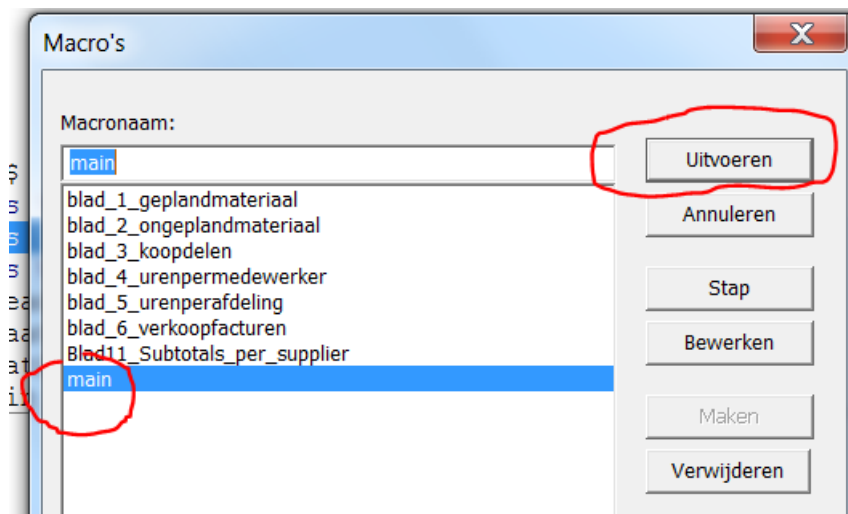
Macro's

X

Macronaam:

main

blad_1_geplandmateriaal
blad_2_ongeplandmateriaal
blad_3_koopdelen
blad_4_urenpermedewerker
blad_5_urenperafdeling
blad_6_verkoopfacturen
Blad11_Subtotals_per_supplier
main

Uitvoeren

Annuleren

Stap

Bewerken

Maken

Verwijderen